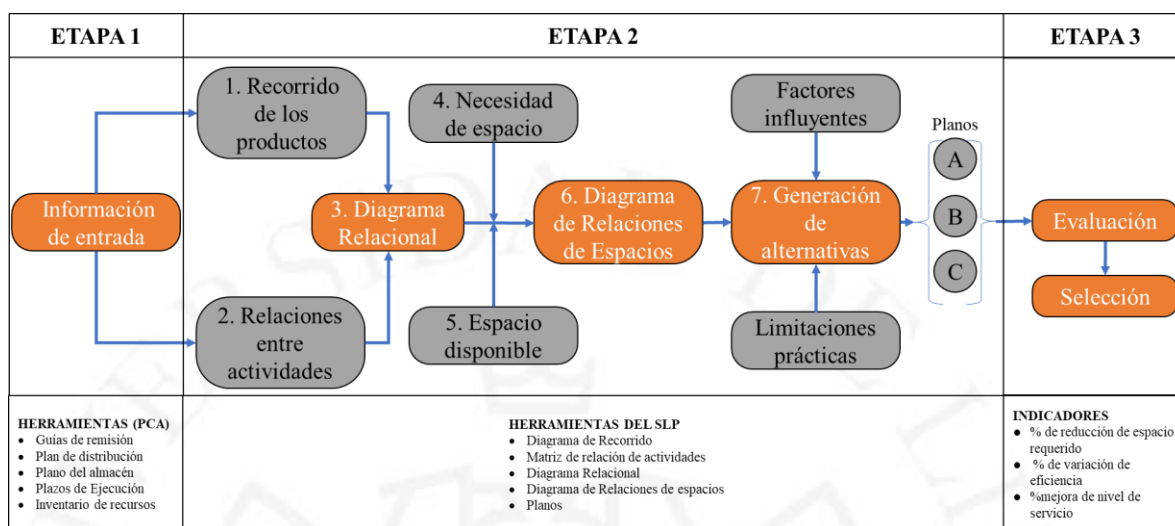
ETAPA 1

ETAPA 2

ETAPA 3

Información de entrada

1. Recorrido de los productos

2. Relaciones entre actividades

3. Diagrama Relacional

4. Necesidad de espacio

5. Espacio disponible

6. Diagrama de Relaciones de Espacios

Factores influyentes

7. Generación de alternativas

Limitaciones prácticas

Planos

A

B

C

Evaluación

Selección

HERRAMIENTAS (PCA)
- Guías de remisión
- Plan de distribución
- Plano del almacén
- Plazos de Ejecución
- Inventario de recursos

HERRAMIENTAS DEL SLP
- Diagrama de Recorrido
- Matriz de relación de actividades
- Diagrama Relacional
- Diagrama de Relaciones de espacios
- Planos

INDICADORES
- % de reducción de espacio requerido
- % de variación de eficiencia
- %mejora de nivel de servicio